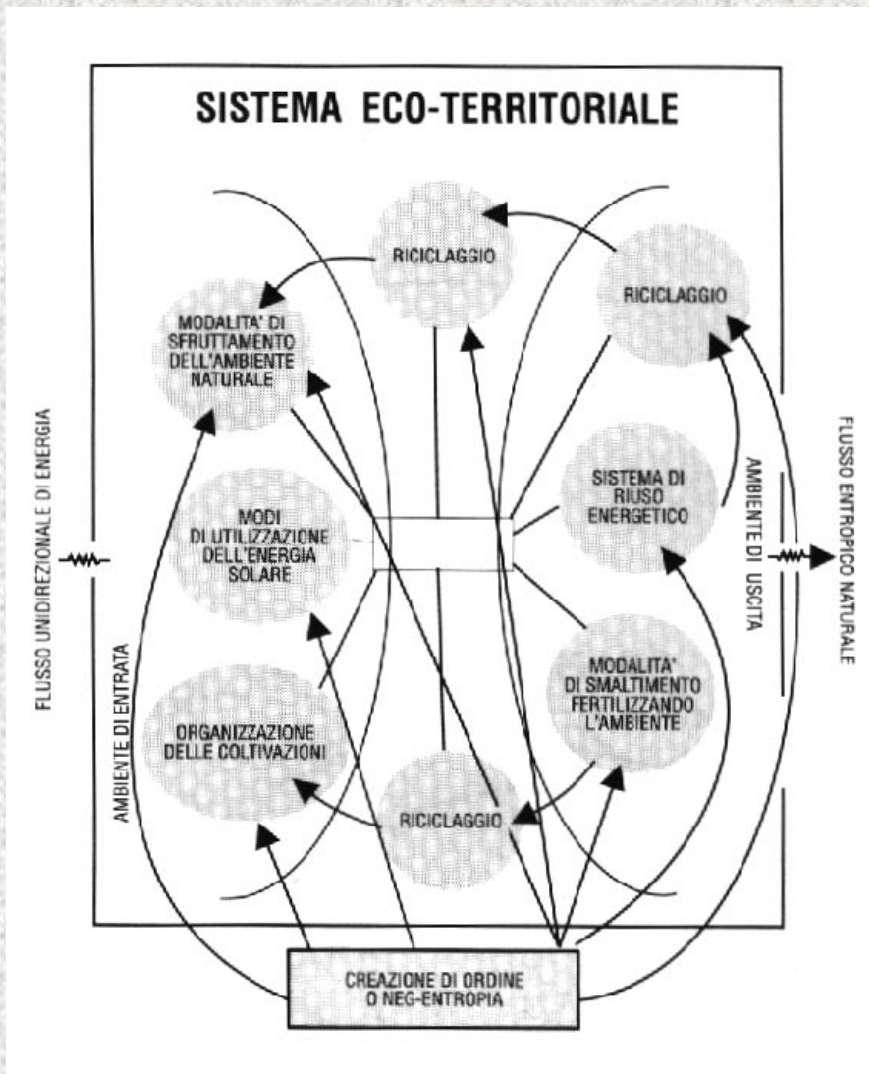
SISTEMA ECO-TERRITORIALE

RICICLAGGIO

RICICLAGGIO

MODALITA' DI SFRUTTAMENTO DELL'AMBIENTE NATURALE

FLUSSO UNIDIREZIONALE DI ENERGIA

FLUSSO ENTROPICO NATURALE

AMBIENTE DI USCITA

SISTEMA DI RIUSO ENERGETICO

MODI DI UTILIZZAZIONE DELL'ENERGIA SOLARE

AMBIENTE DI ENTRATA

MODALITA' DI SMALTIMENTO FERTILIZZANDO L'AMBIENTE

ORGANIZZAZIONE DELLE COLTIVAZIONI

RICICLAGGIO

CREAZIONE DI ORDINE O NEG-ENTROPIA